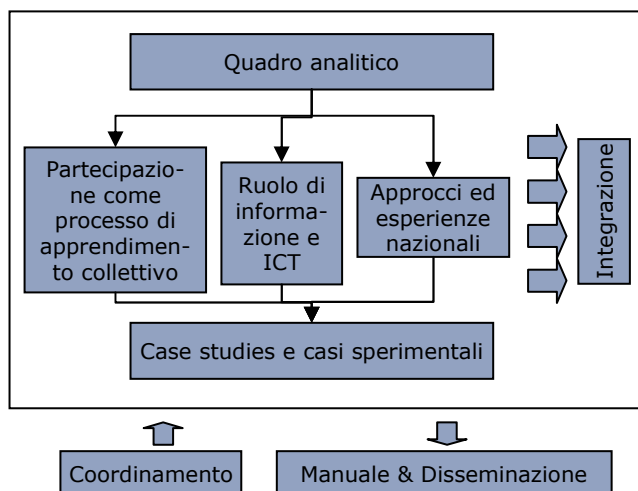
Quadro analitico

Partecipazione come processo di apprendimento collettivo

Ruolo di informazione e ICT

Approcci ed esperienze nazionali

Integrazione

Case studies e casi sperimentali

Coordinamento

Manuale & Disseminazione